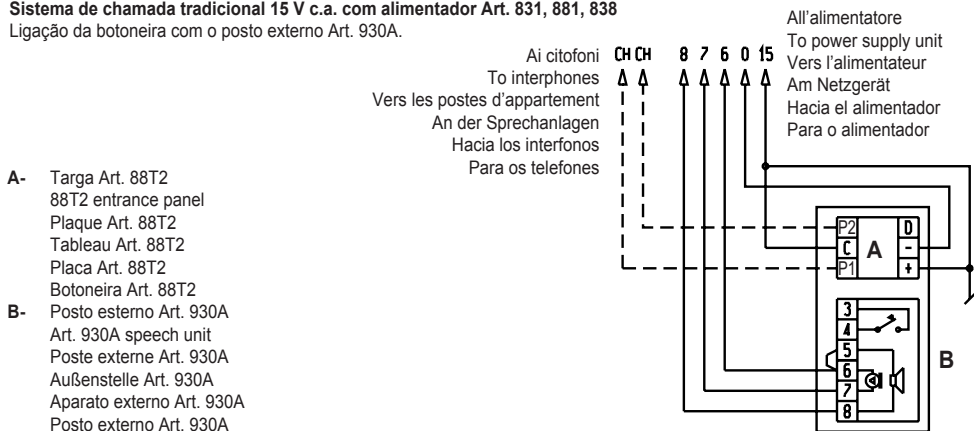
**Sistema de chamada tradicional 15 V c.a. com alimentador Art. 831, 881, 838**
Ligação da botoneira com o posto externo Art. 930A.

Ai citofoni
To interphones
Vers les postes d'appartement
An der Sprechanlagen
Hacia los interfonos
Para os telefones

CH CH

8 7 6 0 15

All'alimentatore
To power supply unit
Vers l'alimentateur
Am Netzgerät
Hacia el alimentador
Para o alimentador

**A-** Targa Art. 88T2
88T2 entrance panel
Plaque Art. 88T2
Tableau Art. 88T2
Placa Art. 88T2
Botoneira Art. 88T2

**B-** Posto esterno Art. 930A
Art. 930A speech unit
Poste externe Art. 930A
Außenstelle Art. 930A
Aparato externo Art. 930A
Posto externo Art. 930A

P2
C
P1
D
-
+
A

3
4
5
6
7
8
B